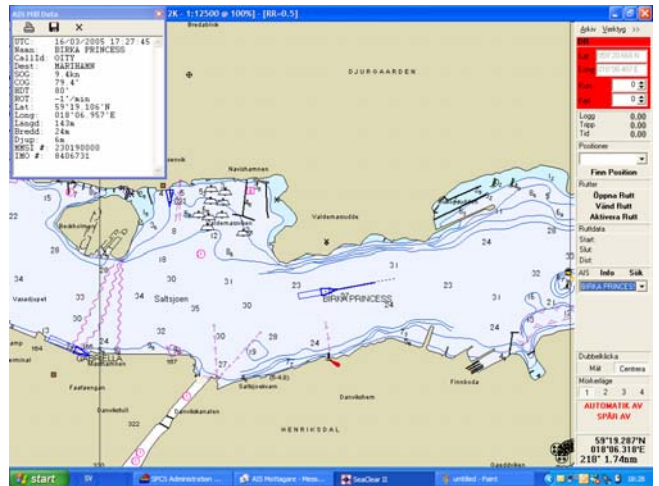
AIS Mål Data
2K - 1:12500 @ 100%] - [RR=-0.5]
UTC: 16/03/2005 17:27:45
Namn: BIRKA PRINCESS
CallId: OITY
Dest: MARIHAMN
SOG: 9.4kn
COG: 79.4°
HDT: 80°
ROT: -1°/min
Lat: 59°19.106'N
Long: 018°06.957'E
Längd: 143m
Bredd: 24m
Djup: 6m
MMSI #: 230190000
IMO #: 8406731

Arkiv Verktyg >>
Logg 0.00
Tripp 0.00
Tid 0.00
Positioner
Finn Position
Rutter
Öppna Rutt
Vänd Rutt
Aktivera Rutt
Ruttdata
Start:
Slut:
Dist:
AIS Info Sök
BIRKA PRINCES
Dubbelklicka
Mål Centrera
Mixerläge
1 2 3 4
AUTOMATIK AV
SPÅR AV
59°19.287'N
018°06.318'E
218° 1.74nm

DJURGAARDEN
Navishamnen
Valdemarsudde
Saltsjoen
BIRKA PRINCESS
Vasaidjupet
Beckholmen
Finnboda
Fasaberget
Danvikskanalen
Danviksklippan
Saltsjöqvarn
HENRIKSDAL
Danvikshult
Danviken
Bredablick
15 28 18 30 31 35 34 33 30 32 23 24 31 27 28 30 20 24 167 322 184

start
SPCS Administration ...
AIS Mottagare - Mess...
SeaClear II
untitled - Paint
18:28